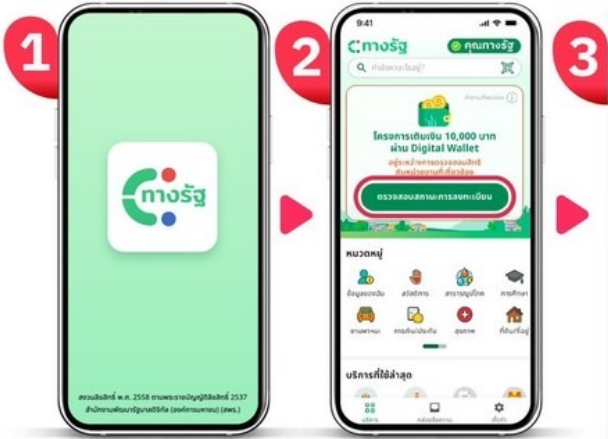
1

ทางรัฐ

สงวนลิขสิทธิ์ พ.ศ. 2558 ตามพระราชบัญญัติลิขสิทธิ์ 2537
สำนักงานพัฒนารัฐบาลดิจิทัล (องค์การมหาชน) (สพร.)

2

9:41

ทางรัฐ

คุณทางรัฐ

ค้นหาอะไรอยู่?

โครงการเติมเงิน 10,000 บาท ผ่าน Digital Wallet

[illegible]

ตรวจสอบสถานะการลงทะเบียน

หมวดหมู่

ข้อมูลของฉัน

สวัสดิการ

สาธารณูปโภค

การศึกษา

ยานพาหนะ

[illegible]

สุขภาพ

ที่อยู่อาศัย

บริการที่ใช้ล่าสุด

บริการ

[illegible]

ตั้งค่า

3